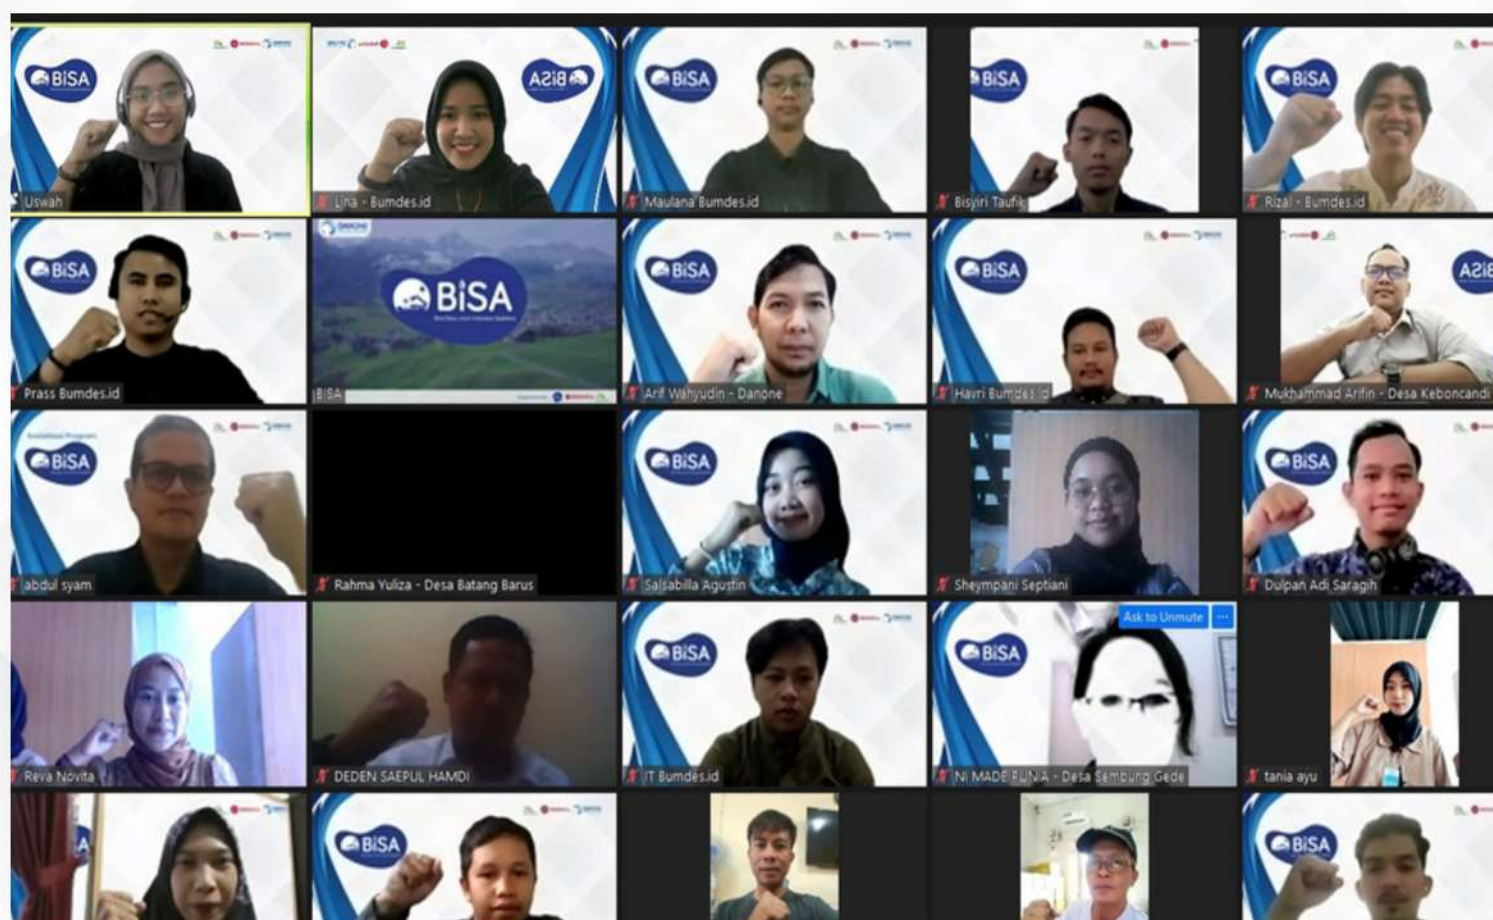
BiSA
Uswah
BiSA
Lina - Bumdes.id
BiSA
Maulana Bumdes.id
BiSA
Bisyiri Taufik
BiSA
Rizal - Bumdes.id
BiSA
Prass Bumdes.id
BiSA
BISA
BiSA
Arif Wahyudin - Danone
BiSA
Havri Bumdes.id
BiSA
Mukhammad Arifin - Desa Keboncandi
BiSA
abdul syam
Rahma Yuliza - Desa Batang Barus
BiSA
Salsabilla Agustin
Sheympani Septiani
BiSA
Dulpan Adi Saragih
Reva Novita
DEDEN SAEPUL HAMDI
BiSA
IT Bumdes.id
BiSA
Ask to Unmute
NI MADE PUNIA - Desa Sembung Gede
tania ayu
BiSA
BiSA